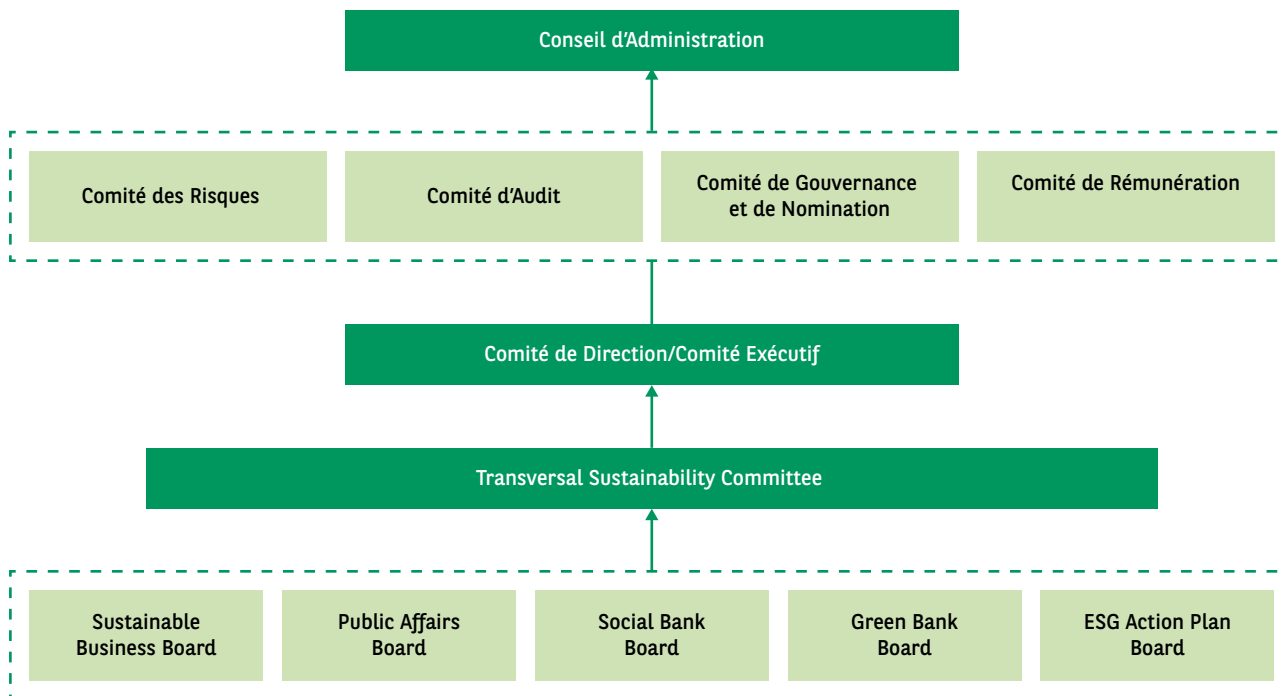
Conseil d'Administration

Comité des Risques

Comité d'Audit

Comité de Gouvernance et de Nomination

Comité de Rémunération

Comité de Direction/Comité Exécutif

Transversal Sustainability Committee

Sustainable Business Board

Public Affairs Board

Social Bank Board

Green Bank Board

ESG Action Plan Board